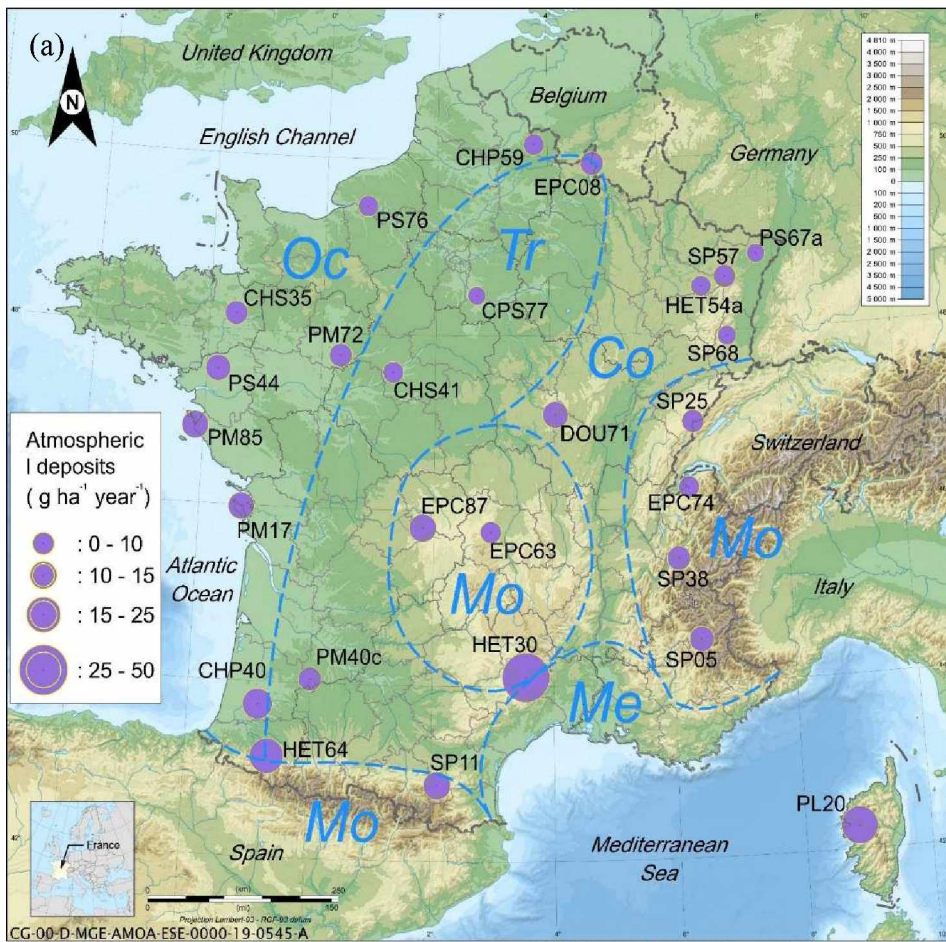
(a)

N

United Kingdom

Belgium

English Channel

Germany

CHP59

EPC08

PS76

PS67a

Oc

Tr

SP57

CHS35

CPS77

HET54a

PM72

Co

SP68

PS44

CHS41

SP25

PM85

DOU71

Switzerland

Atmospheric I deposits ( g ha$^{-1}$ year$^{-1}$)

: 0 - 10

: 10 - 15

: 15 - 25

: 25 - 50

PM17

EPC74

EPC87

EPC63

Mo

Atlantic Ocean

SP38

Mo

Italy

SP05

HET30

CHP40

PM40c

Me

HET64

SP11

Mo

PL20

France

Spain

Mediterranean Sea

4 810 m
4 000 m
3 500 m
3 000 m
2 500 m
2 000 m
1 500 m
1 000 m
750 m
500 m
250 m
100 m
0
100 m
200 m
500 m
1 000 m
1 500 m
2 000 m
2 500 m
3 000 m
3 500 m
4 000 m
4 500 m
5 000 m

(km) 250
(mi) 150
Projection Lambert-93 - RGF-93 datum

CG-00-D-MGE-AMOA-ESE-0000-19-0545-A